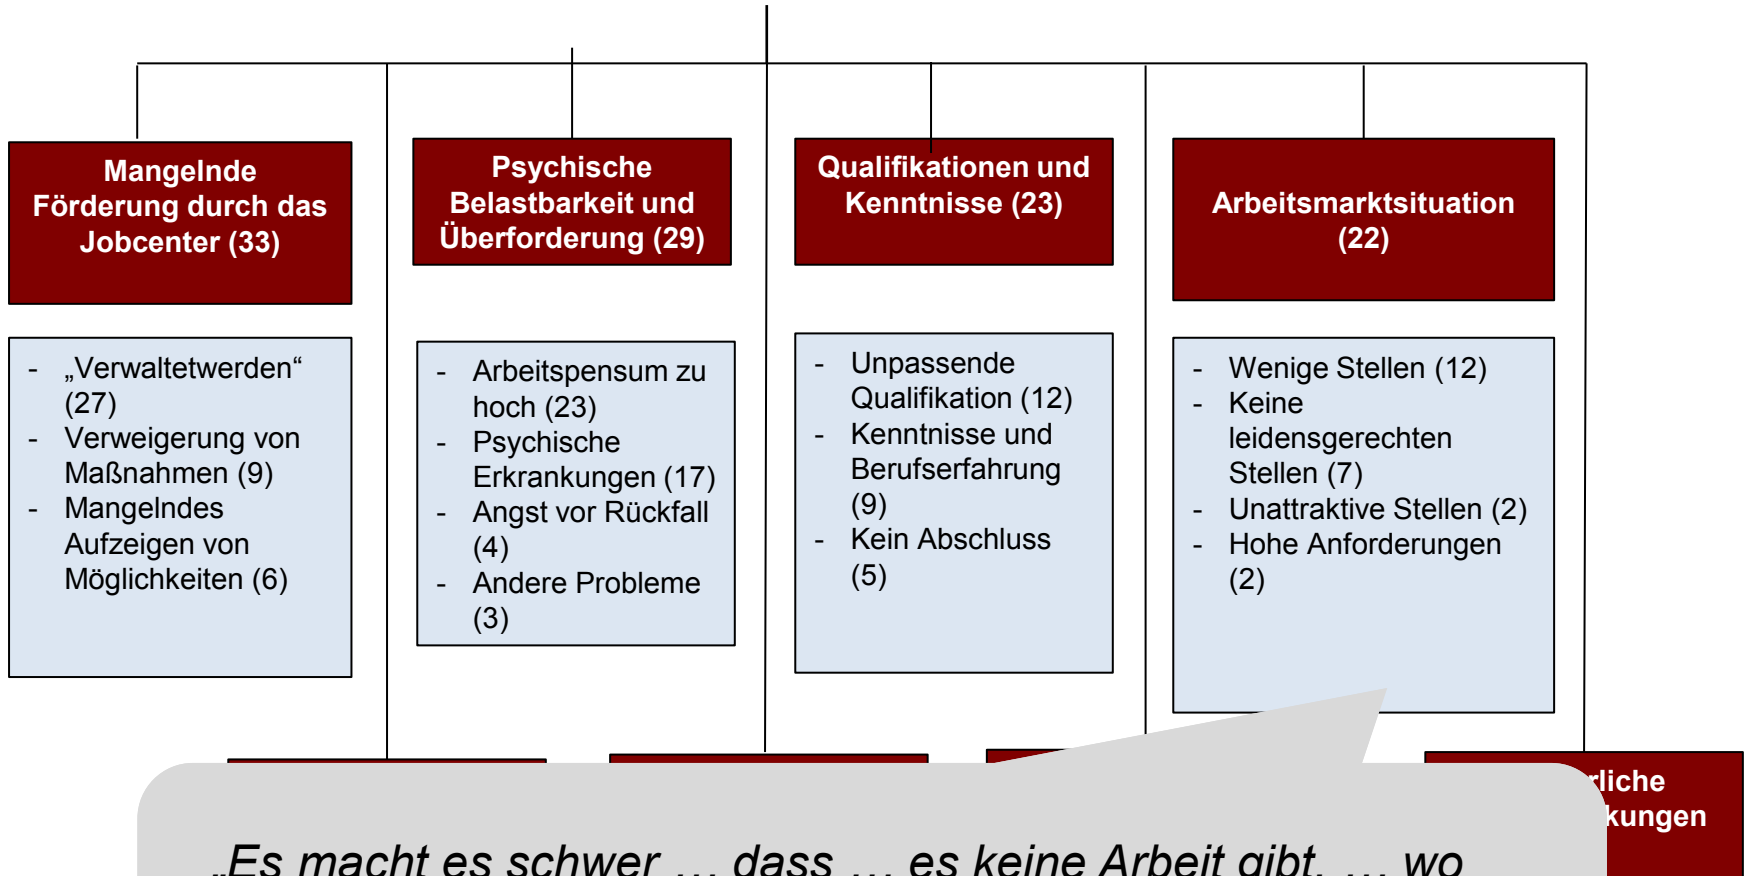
Mangelnde Förderung durch das Jobcenter (33)

Psychische Belastbarkeit und Überforderung (29)

Qualifikationen und Kenntnisse (23)

Arbeitsmarktsituation (22)

- „Verwaltetwerden" (27)
- Verweigerung von Maßnahmen (9)
- Mangelndes Aufzeigen von Möglichkeiten (6)

- Arbeitspensum zu hoch (23)
- Psychische Erkrankungen (17)
- Angst vor Rückfall (4)
- Andere Probleme (3)

- Unpassende Qualifikation (12)
- Kenntnisse und Berufserfahrung (9)
- Kein Abschluss (5)

- Wenige Stellen (12)
- Keine leidensgerechten Stellen (7)
- Unattraktive Stellen (2)
- Hohe Anforderungen (2)

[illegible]rliche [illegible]kungen

„Es macht es schwer … dass … es keine Arbeit gibt, … wo